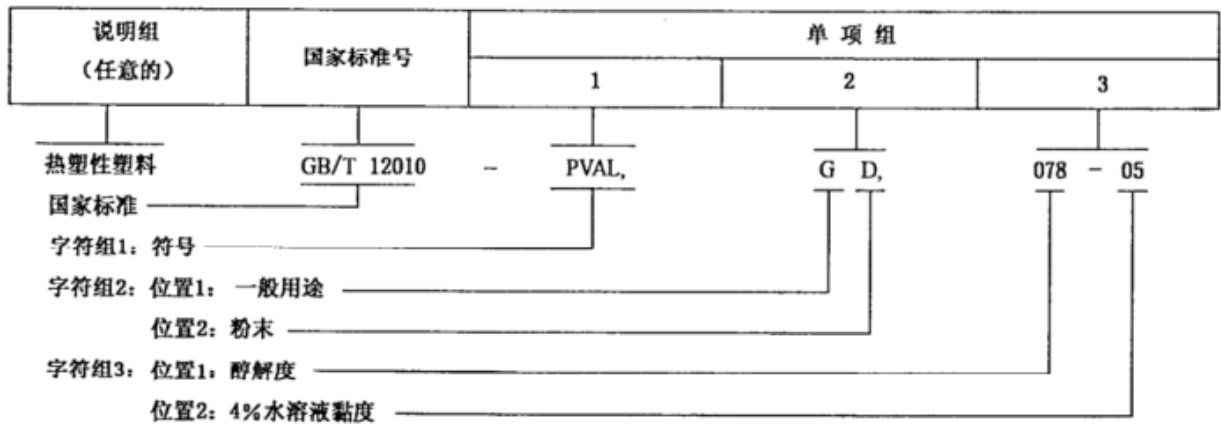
| 说明组（任意的） | 国家标准号 | 单 项 组 | | |
|---|---|---|---|---|
| | | 1 | 2 | 3 |

热塑性塑料 GB/T 12010 – PVAL, G D, 078 – 05

国家标准

字符组1：符号

字符组2：位置1：一般用途

位置2：粉末

字符组3：位置1：醇解度

位置2：4%水溶液黏度